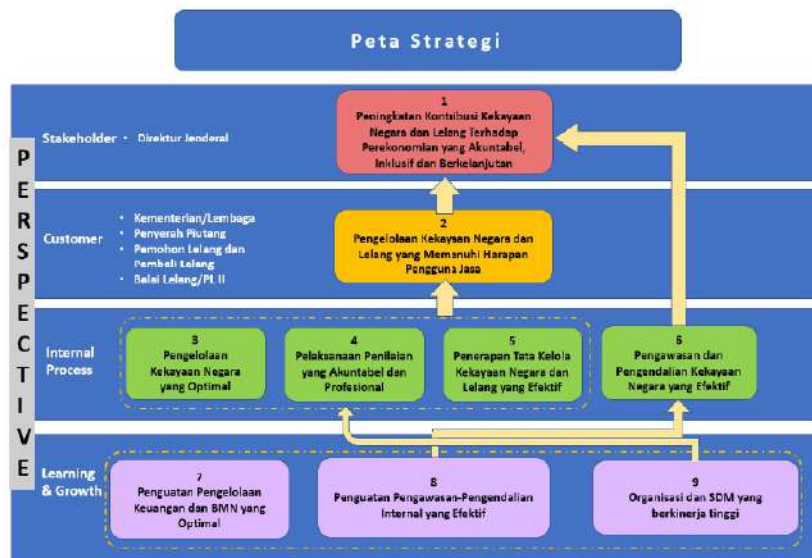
Peta Strategi

PERSPECTIVE

Stakeholder • Direktur Jenderal

1
Peningkatan Kontribusi Kekayaan Negara dan Lelang Terhadap Perekonomian yang Akuntabel, Inklusif dan Berkelanjutan

Customer
• Kementerian/Lembaga
• Penyerah Piutang
• Pemohon Lelang dan Pembeli Lelang
• Balai Lelang/PL II

2
Pengelolaan Kekayaan Negara dan Lelang yang Memenuhi Harapan Pengguna Jasa

Internal Process

3
Pengelolaan Kekayaan Negara yang Optimal

4
Pelaksanaan Penilaian yang Akuntabel dan Profesional

5
Penerapan Tata Kelola Kekayaan Negara dan Lelang yang Efektif

6
Pengawasan dan Pengendalian Kekayaan Negara yang Efektif

Learning & Growth

7
Penguatan Pengelolaan Keuangan dan BMN yang Optimal

8
Penguatan Pengawasan-Pengendalian Internal yang Efektif

9
Organisasi dan SDM yang berkinerja tinggi